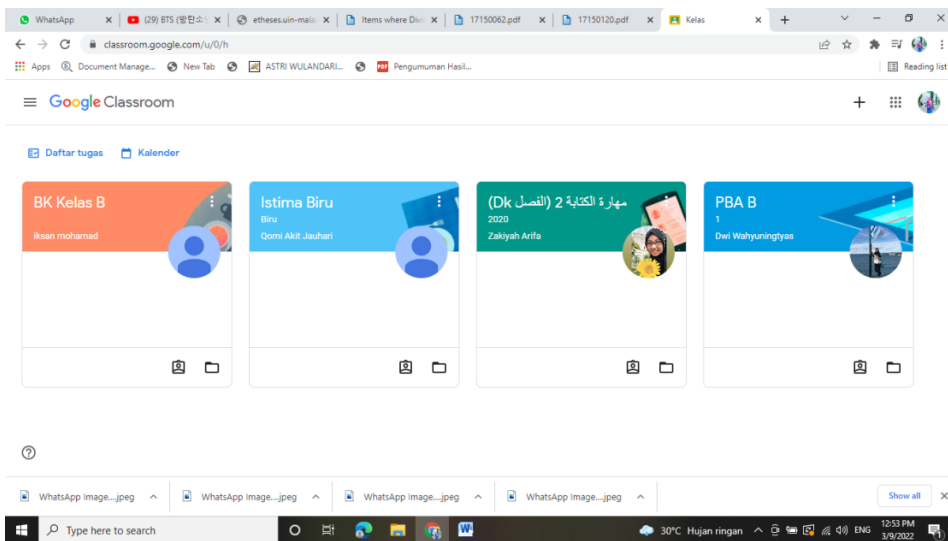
WhatsApp
(29) BTS (방탄소
etheses.uin-mala
Items where Divi
17150062.pdf
17150120.pdf
Kelas

classroom.google.com/u/0/h

Apps Document Manage... New Tab ASTRI WULANDARI... Pengumuman Hasil... Reading list

Google Classroom

Daftar tugas Kalender

BK Kelas B
Iksan mohamad

Istima Biru
Biru
Qomi Akit Jauhari

مهارة الكتابة 2 (الفصل Dk)
2020
Zakiyah Arifa

PBA B
1
Dwi Wahyuningtyas

WhatsApp Image....jpeg
WhatsApp Image....jpeg
WhatsApp Image....jpeg
WhatsApp Image....jpeg
Show all

Type here to search
30°C Hujan ringan ENG 12:53 PM 3/9/2022